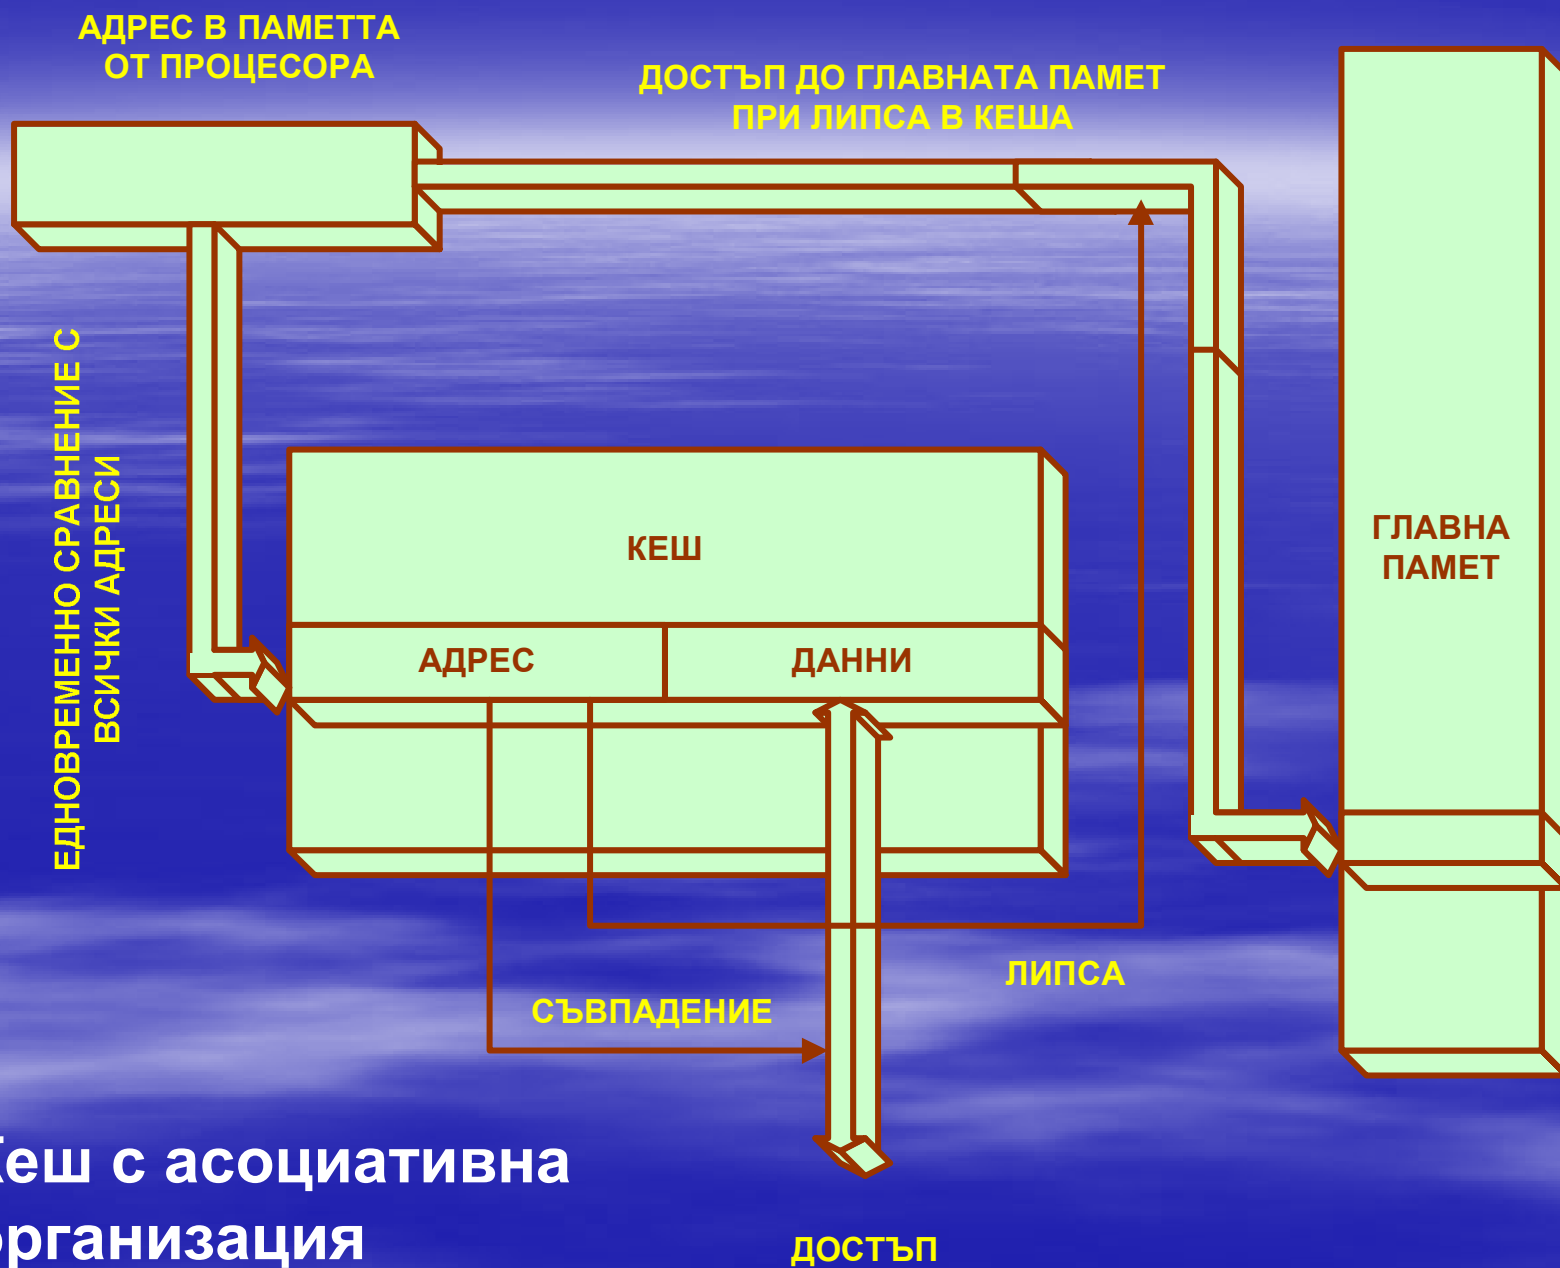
АДРЕС В ПАМЕТТА
ОТ ПРОЦЕСОРА

ДОСТЪП ДО ГЛАВНАТА ПАМЕТ
ПРИ ЛИПСА В КЕША

ЕДНОВРЕМЕННО СРАВНЕНИЕ С
ВСИЧКИ АДРЕСИ

КЕШ

АДРЕС

ДАННИ

ГЛАВНА
ПАМЕТ

ЛИПСА

СЪВПАДЕНИЕ

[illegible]еш с асоциативна
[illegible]рганизация

ДОСТЪП